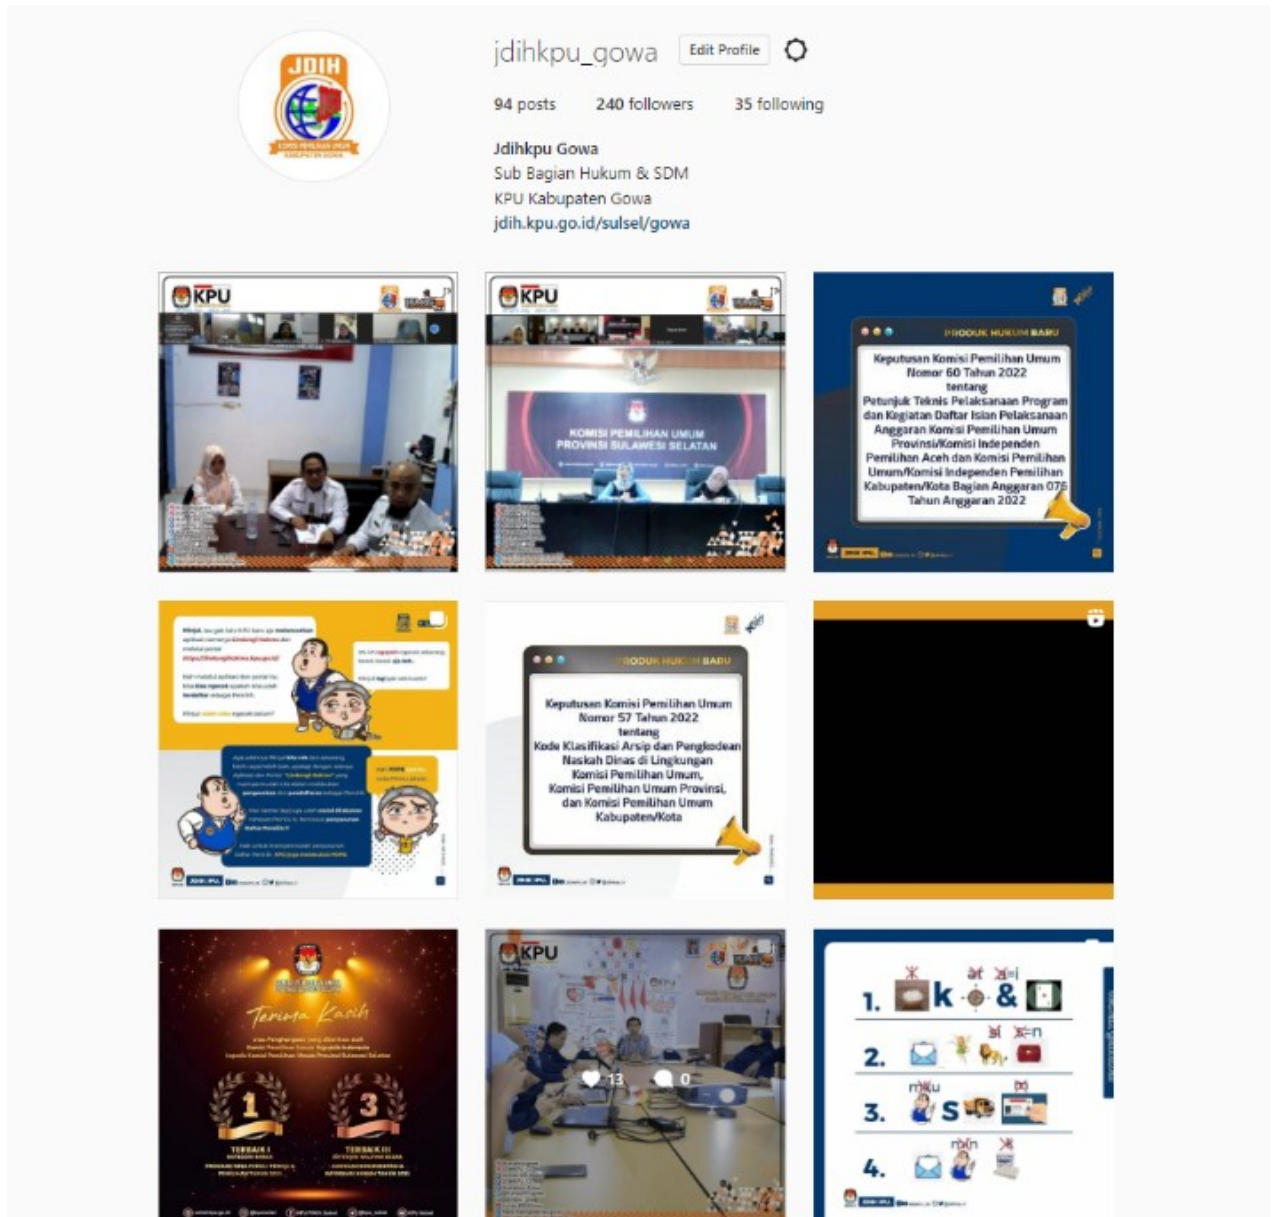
JDIH
KOMISI PEMILIHAN UMUM
KABUPATEN GOWA

jdihkpu_gowa Edit Profile

94 posts 240 followers 35 following

Jdihkpu Gowa
Sub Bagian Hukum & SDM
KPU Kabupaten Gowa
jdih.kpu.go.id/sulsel/gowa

KPU

KPU

KOMISI PEMILIHAN UMUM
PROVINSI SULAWESI SELATAN

PRODUK HUKUM BARU

Keputusan Komisi Pemilihan Umum Nomor 60 Tahun 2022 tentang Petunjuk Teknis Pelaksanaan Program dan Kegiatan Daftar Isian Pelaksanaan Anggaran Komisi Pemilihan Umum Provinsi/Komisi Independen Pemilihan Aceh dan Komisi Pemilihan Umum/Komisi Independen Pemilihan Kabupaten/Kota Bagian Anggaran 076 Tahun Anggaran 2022

PRODUK HUKUM BARU

Keputusan Komisi Pemilihan Umum Nomor 57 Tahun 2022 tentang Kode Klasifikasi Arsip dan Pengkodean Naskah Dinas di Lingkungan Komisi Pemilihan Umum, Komisi Pemilihan Umum Provinsi, dan Komisi Pemilihan Umum Kabupaten/Kota

Terima Kasih

1
TERBAIK I

3
TERBAIK III

KPU

13 0

1. k &
2.
3. s
4.